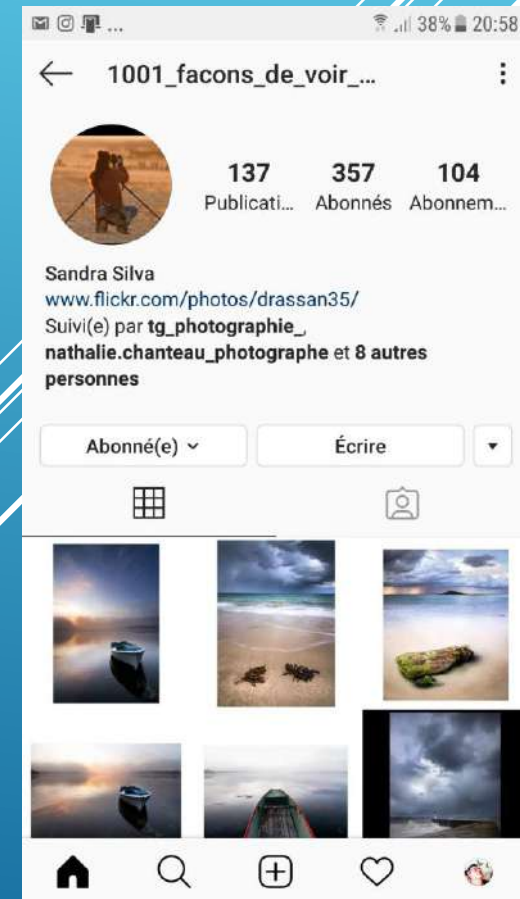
38% 20:58

1001_facons_de_voir_...

137 Publicati...
357 Abonnés
104 Abonnem...

Sandra Silva
www.flickr.com/photos/drassan35/
Suivi(e) par tg_photographie_, nathalie.chanteau_photographe et 8 autres personnes

Abonné(e)
Écrire